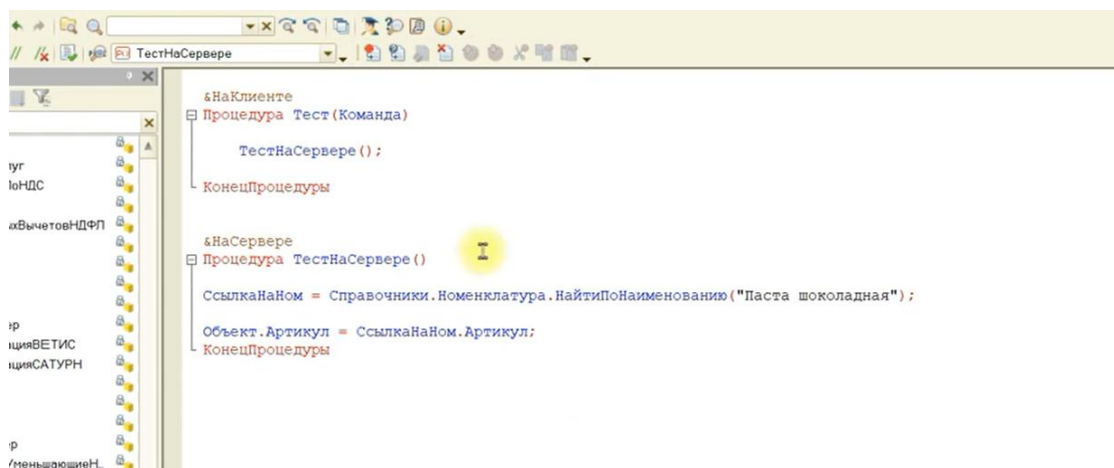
ТестНаСервере

уг
юНДС

хВычетовНДФЛ

р
цияВЕТИС
цияСАТУРН

р
уменьшающиеН

&НаКлиенте
Процедура Тест(Команда)

ТестНаСервере();

КонецПроцедуры

&НаСервере
Процедура ТестНаСервере()

СсылкаНаНом = Справочники.Номенклатура.НайтиПоНаименованию("Паста шоколадная");

Объект.Артикул = СсылкаНаНом.Артикул;
КонецПроцедуры